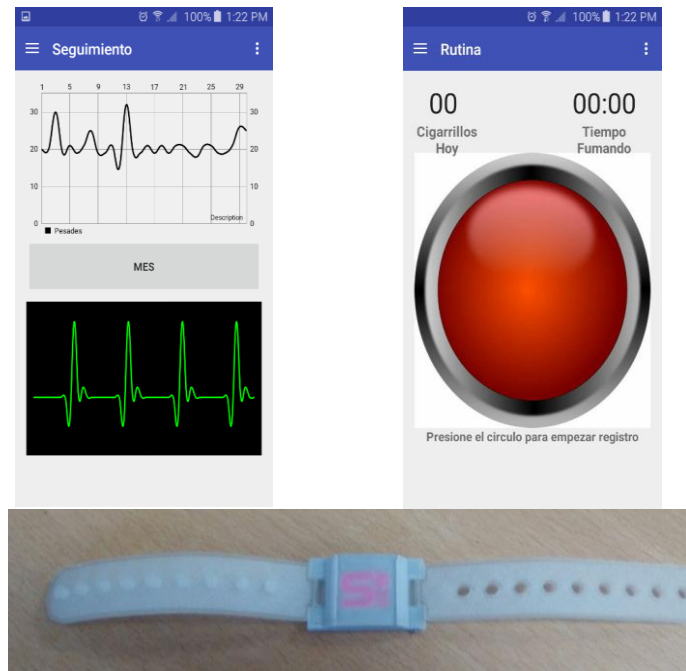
100% 1:22 PM

Seguimiento

1 5 9 13 17 21 25 29

30 20 10 0

30 20 10 0

Description

Pesades

MES

100% 1:22 PM

Rutina

00

Cigarrillos Hoy

00:00

Tiempo Fumando

Presione el circulo para empezar registro

SI